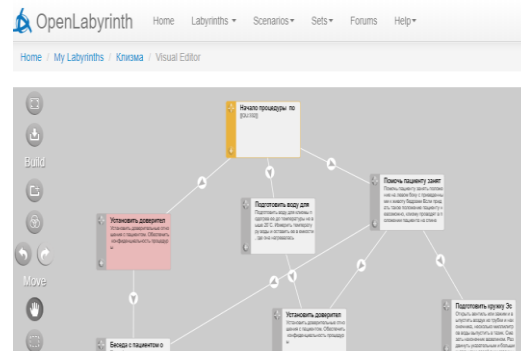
OpenLabyrinth Home Labyrinths ▾ Scenarios ▾ Sets ▾ Forums Help ▾

Home / My Labyrinths / Клизма / Visual Editor

Build

Move

Начало процедуры по
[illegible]

Подготовить воду для
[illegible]

Помочь пациенту занят
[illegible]

Установить доверител
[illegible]

Установить доверител
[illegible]

Подготовить кружку Эс
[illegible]

Беседа с пациентом о